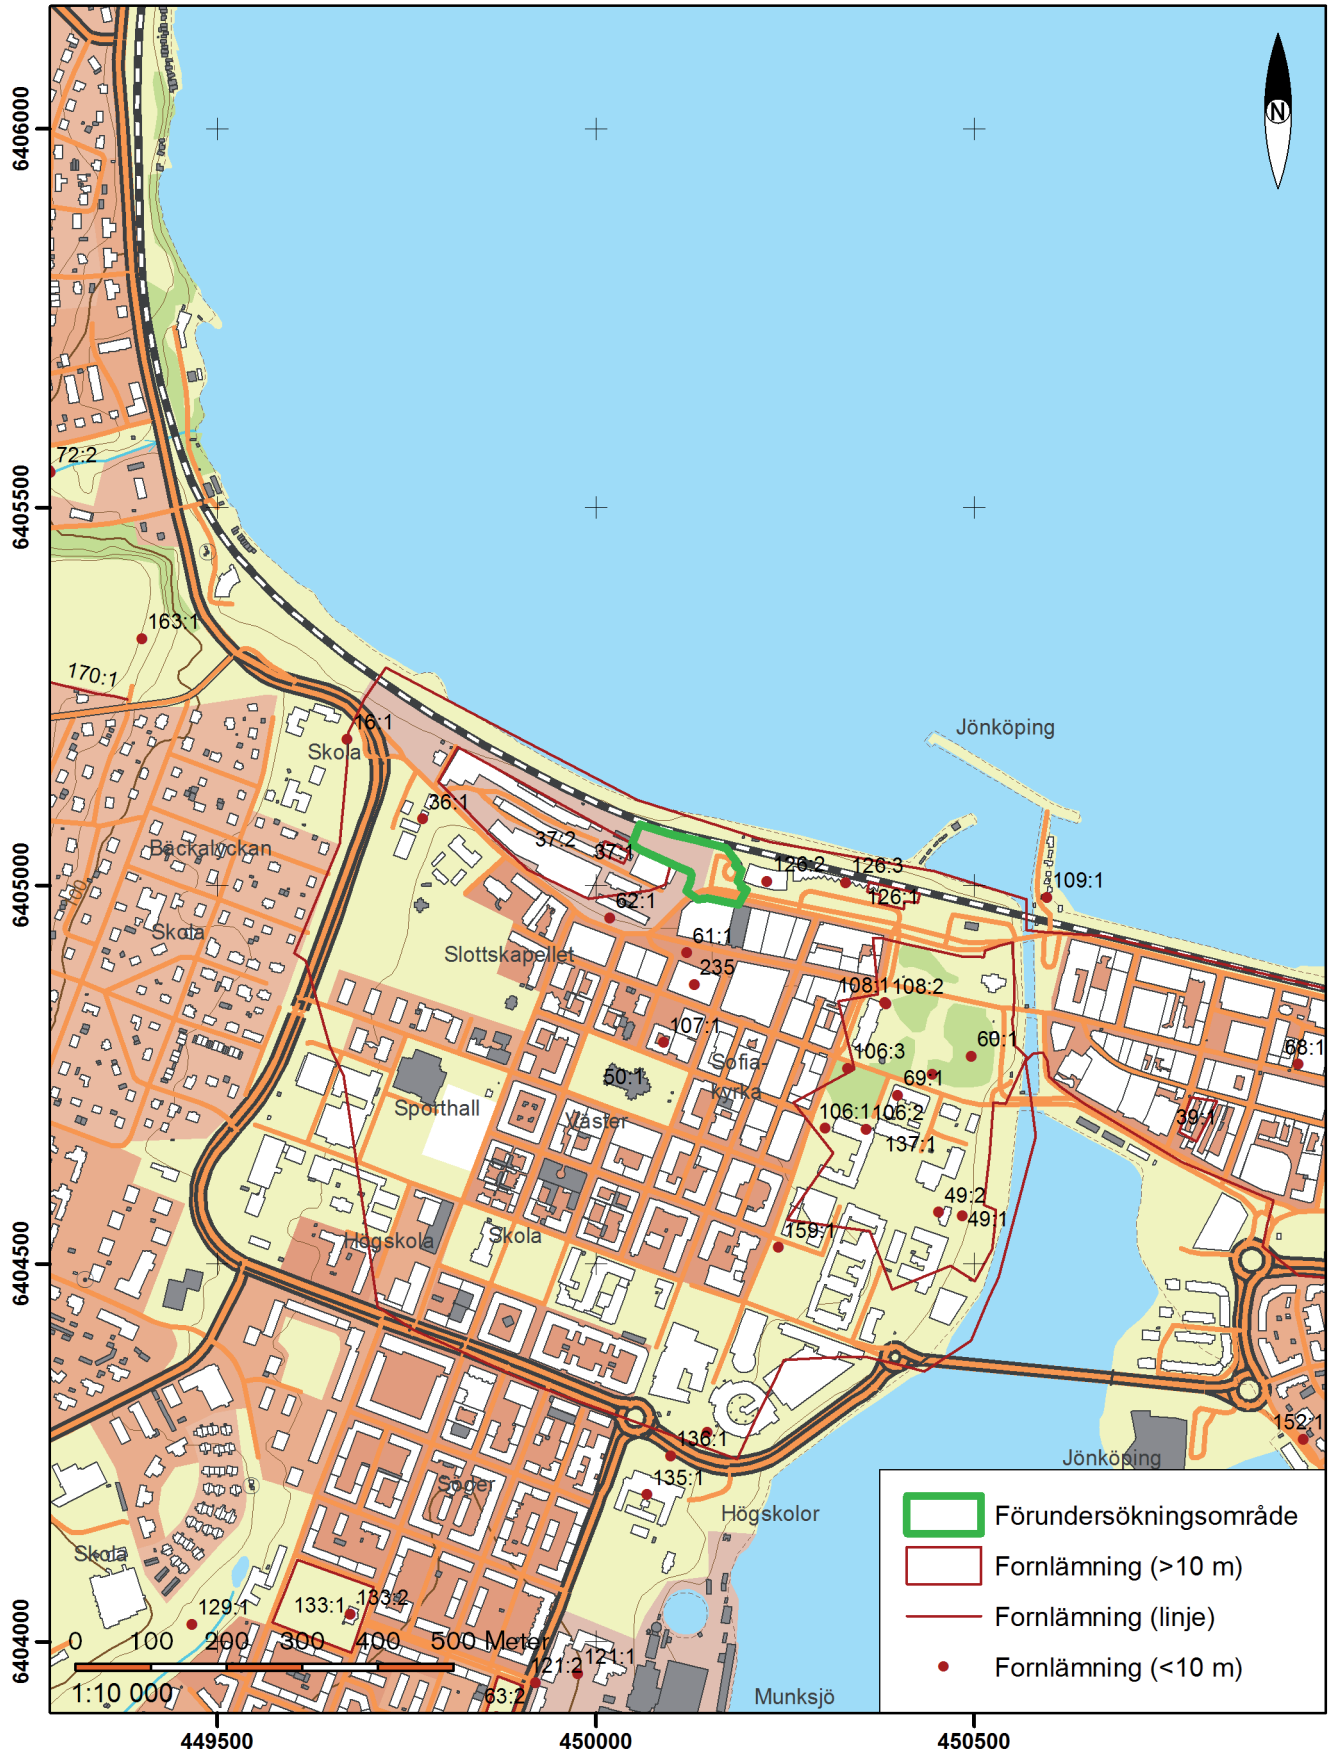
N

6406000
6405500
6405000
6404500
6404000

72:2
163:1
170:1
16:1
Skola
36:1
Bäckalyckan
Skola
37:2
37:1
62:1
Slottskapellet
61:1
235
126:2
126:3
126:1
109:1
Jönköping
108:1
108:2
107:1
60:1
68:1
106:3
69:1
Sofia-kyrka
50:1
Sporthall
Väster
106:1
106:2
137:1
39:1
49:2
49:1
159:1
Högskola
Skola
136:1
135:1
Söder
Högskolor
Jönköping
152:1
Skola
129:1
133:1
133:2
121:2
121:1
63:2
Munksjö

0 100 200 300 400 500 Meter
1:10 000

449500
450000
450500

Förundersökningsområde
Fornlämning (>10 m)
Fornlämning (linje)
Fornlämning (<10 m)